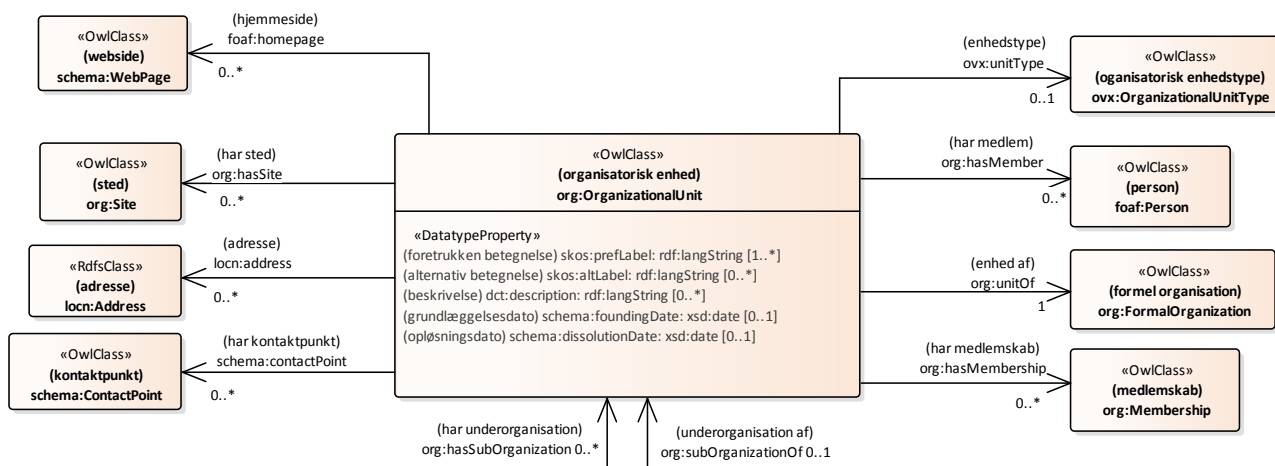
«OwlClass»
(webside)
schema:WebPage

(hjemmeside)
foaf:homepage
0..*

«OwlClass»
(sted)
org:Site

(har sted)
org:hasSite
0..*

«RdfsClass»
(adresse)
locn:Address

(adresse)
locn:address
0..*

«OwlClass»
(kontaktpunkt)
schema:ContactPoint

(har kontaktpunkt)
schema:contactPoint
0..*

«OwlClass»
(organisatorisk enhed)
org:OrganizationalUnit

«DatatypeProperty»
(foretrukken betegnelse) skos:prefLabel: rdf:langString [1..*]
(alternativ betegnelse) skos:altLabel: rdf:langString [0..*]
(beskrivelse) dct:description: rdf:langString [0..*]
(grundlæggelsesdato) schema:foundingDate: xsd:date [0..1]
(opløsningsdato) schema:dissolutionDate: xsd:date [0..1]

(har underorganisation)
org:hasSubOrganization 0..*

(underorganisation af)
org:subOrganizationOf 0..1

(enhedstype)
ovx:unitType
0..1

«OwlClass»
(oganisatorisk enhedstype)
ovx:OrganizationalUnitType

(har medlem)
org:hasMember
0..*

«OwlClass»
(person)
foaf:Person

(enhed af)
org:unitOf
1

«OwlClass»
(formel organisation)
org:FormalOrganization

(har medlemskab)
org:hasMembership
0..*

«OwlClass»
(medlemskab)
org:Membership